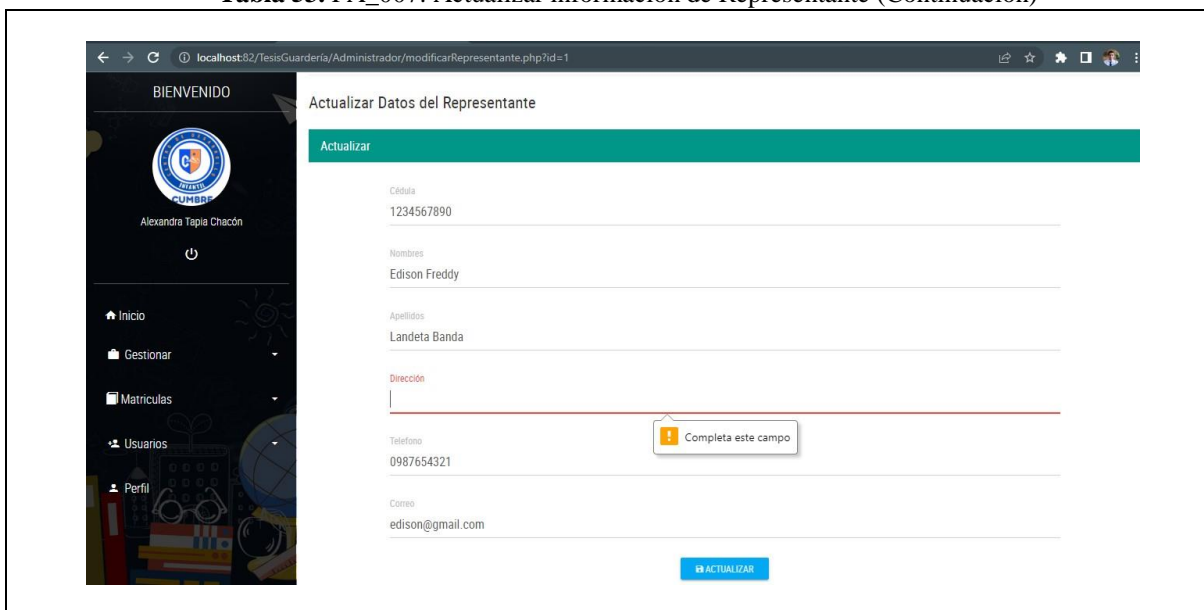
Tabla 33. PA_007: Actualizar información de Representante (Continuación)

localhost:82/TesisGuardería/Administrador/modificarRepresentante.php?id=1

BIENVENIDO

CUMBRE

INFANTIL

Alexandra Tapia Chacón

Inicio

Gestionar

Matriculas

Usuarios

Perfil

Actualizar Datos del Representante

Actualizar

Cédula
1234567890

Nombres
Edison Freddy

Apellidos
Landeta Banda

Dirección

Completa este campo

Telefono
0987654321

Correo
edison@gmail.com

ACTUALIZAR